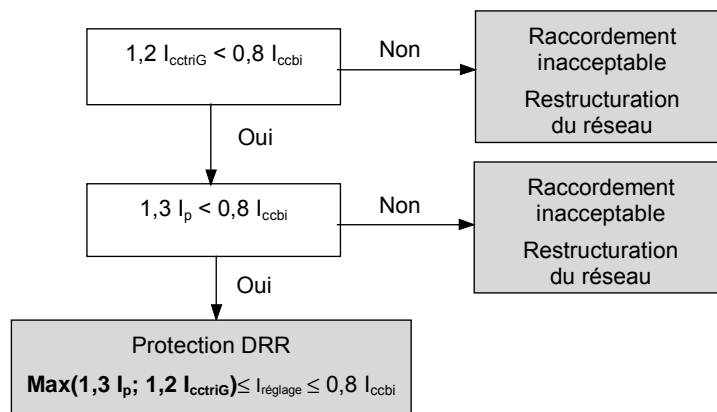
$1,2\ I_{cctriG} < 0,8\ I_{ccbi}$

Non

Raccordement inacceptable

Restructuration du réseau

Oui

$1,3\ I_p < 0,8\ I_{ccbi}$

Non

Raccordement inacceptable

Restructuration du réseau

Oui

Protection DRR

**Max(1,3 $I_p$; 1,2 $I_{cctriG}$)**$\leq I_{réglage} \leq 0,8\ I_{ccbi}$